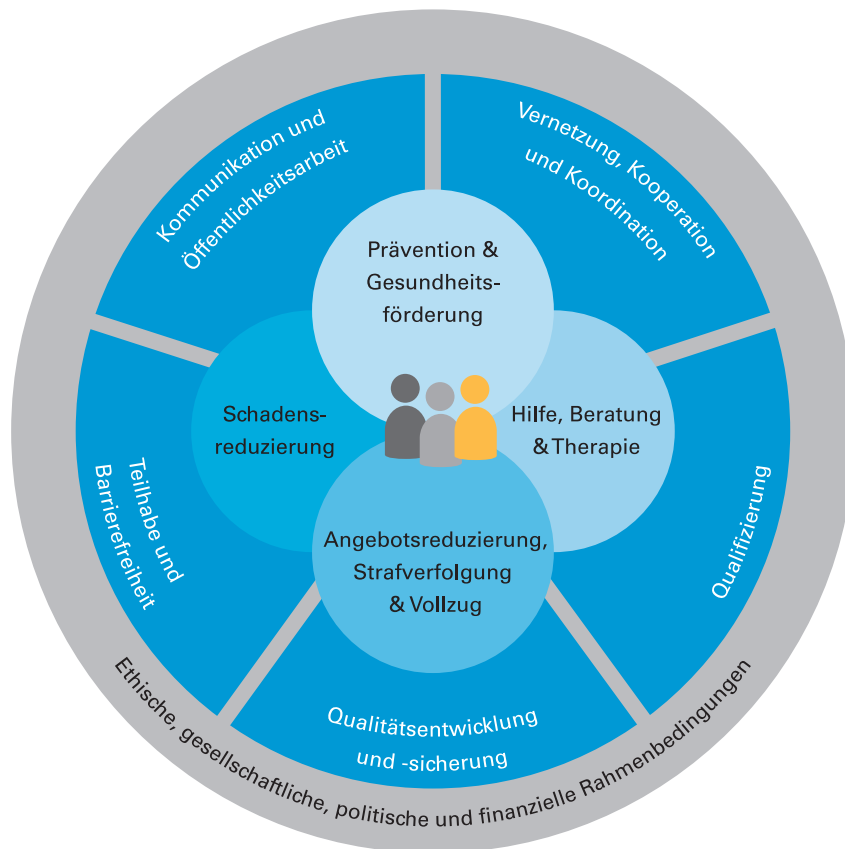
Kommunikation und Öffentlichkeitsarbeit

Vernetzung, Kooperation und Koordination

Prävention & Gesundheitsförderung

Schadensreduzierung

Hilfe, Beratung & Therapie

Angebotsreduzierung, Strafverfolgung & Vollzug

Teilhabe und Barrierefreiheit

Qualifizierung

Qualitätsentwicklung und -sicherung

Ethische, gesellschaftliche, politische und finanzielle Rahmenbedingungen